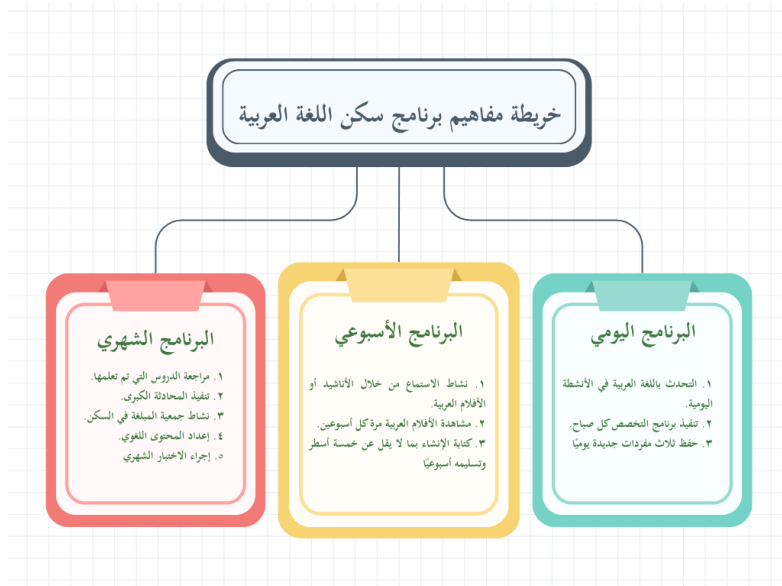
خريطة مفاهيم برنامج سكن اللغة العربية

البرنامج اليومي

١. التحدث باللغة العربية في الأنشطة اليومية.
٢. تنفيذ برنامج التخصص كل صباح.
٣. حفظ ثلاث مفردات جديدة يوميًا.

البرنامج الأسبوعي

١. نشاط الاستماع من خلال الأناشيد أو الأفلام العربية.
٢. مشاهدة الأفلام العربية مرة كل أسبوعين.
٣. كتابة الإنشاء بما لا يقل عن خمسة أسطر وتسليمه أسبوعيًا

البرنامج الشهري

١. مراجعة الدروس التي تم تعلمها.
٢. تنفيذ المحادثة الكبرى.
٣. نشاط جمعية المبلغة في السكن.
٤. إعداد المحتوى اللغوي.
٥. إجراء الاختبار الشهري